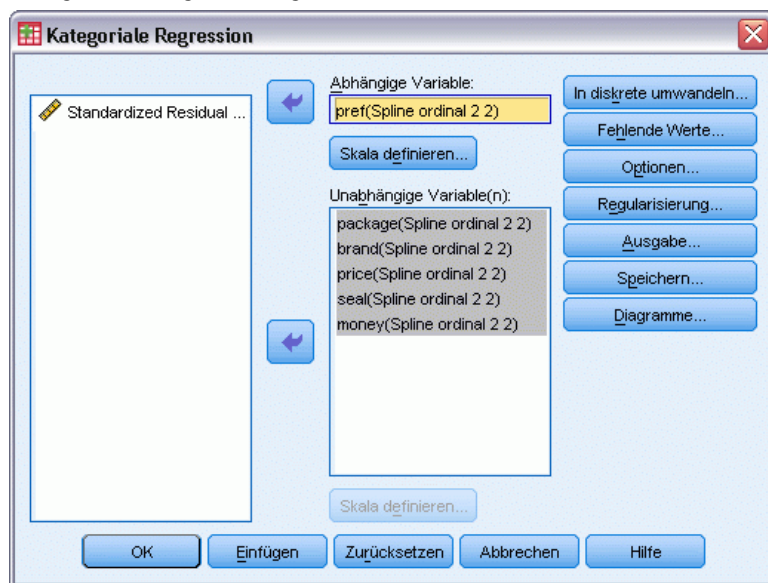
Kategoriale Regression

Standardized Residual ...

Abhängige Variable:
pref(Spline ordinal 2 2)
Skala definieren...

Unabhängige Variable(n):
package(Spline ordinal 2 2)
brand(Spline ordinal 2 2)
price(Spline ordinal 2 2)
seal(Spline ordinal 2 2)
money(Spline ordinal 2 2)

Skala definieren...

In diskrete umwandeln...
Fehlende Werte...
Optionen...
Regularisierung...
Ausgabe...
Speichern...
Diagramme...

OK
Einfügen
Zurücksetzen
Abbrechen
Hilfe